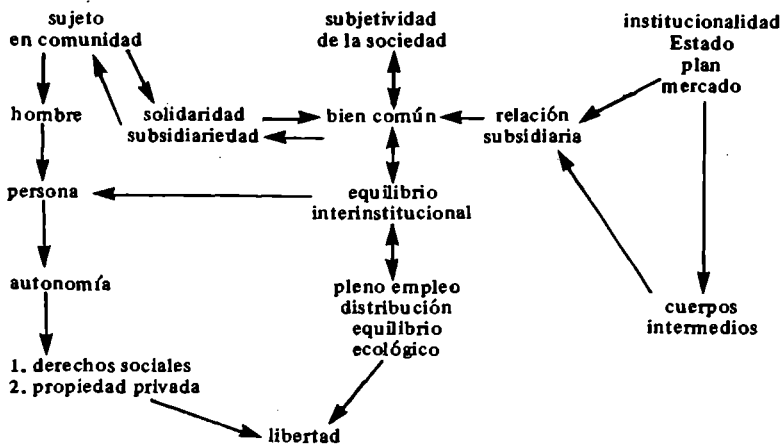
sujeto
en comunidad

subjetividad
de la sociedad

institucionalidad
Estado
plan
mercado

hombre

solidaridad
subsidiariedad

bien común

relación
subsidiaria

persona

equilibrio
interinstitucional

autonomía

pleno empleo
distribución
equilibrio
ecológico

cuerpos
intermedios

1. derechos sociales
2. propiedad privada

libertad